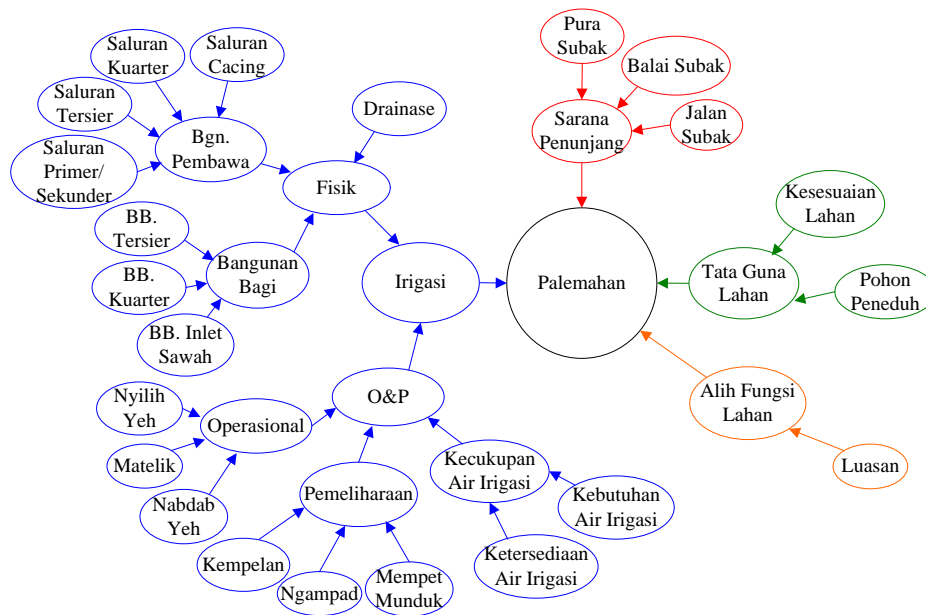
Saluran Kuarter
Saluran Cacing
Saluran Tersier
Bgn. Pembawa
Drainase
Saluran Primer/ Sekunder
Fisik
BB. Tersier
Bangunan Bagi
BB. Kuarter
Irigasi
BB. Inlet Sawah
Nyilih Yeh
Operasional
O&P
Matelik
Nabdab Yeh
Pemeliharaan
Kecukupan Air Irigasi
Kebutuhan Air Irigasi
Kempelan
Ngampad
Mempet Munduk
Ketersediaan Air Irigasi
Pura Subak
Balai Subak
Sarana Penunjang
Jalan Subak
Palemahan
Kesesuaian Lahan
Tata Guna Lahan
Pohon Peneduh
Alih Fungsi Lahan
Luasan